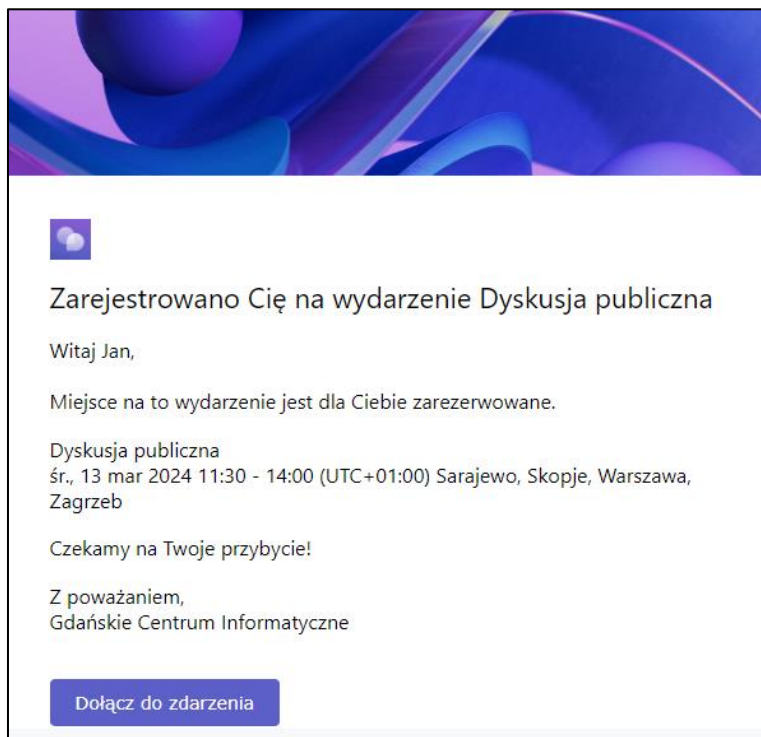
Zarejestrowano Cię na wydarzenie Dyskusja publiczna

Witaj Jan,

Miejsce na to wydarzenie jest dla Ciebie zarezerwowane.

Dyskusja publiczna
śr., 13 mar 2024 11:30 - 14:00 (UTC+01:00) Sarajewo, Skopje, Warszawa, Zagrzeb

Czekamy na Twoje przybycie!

Z poważaniem,
Gdańskie Centrum Informatyczne

Dołącz do zdarzenia